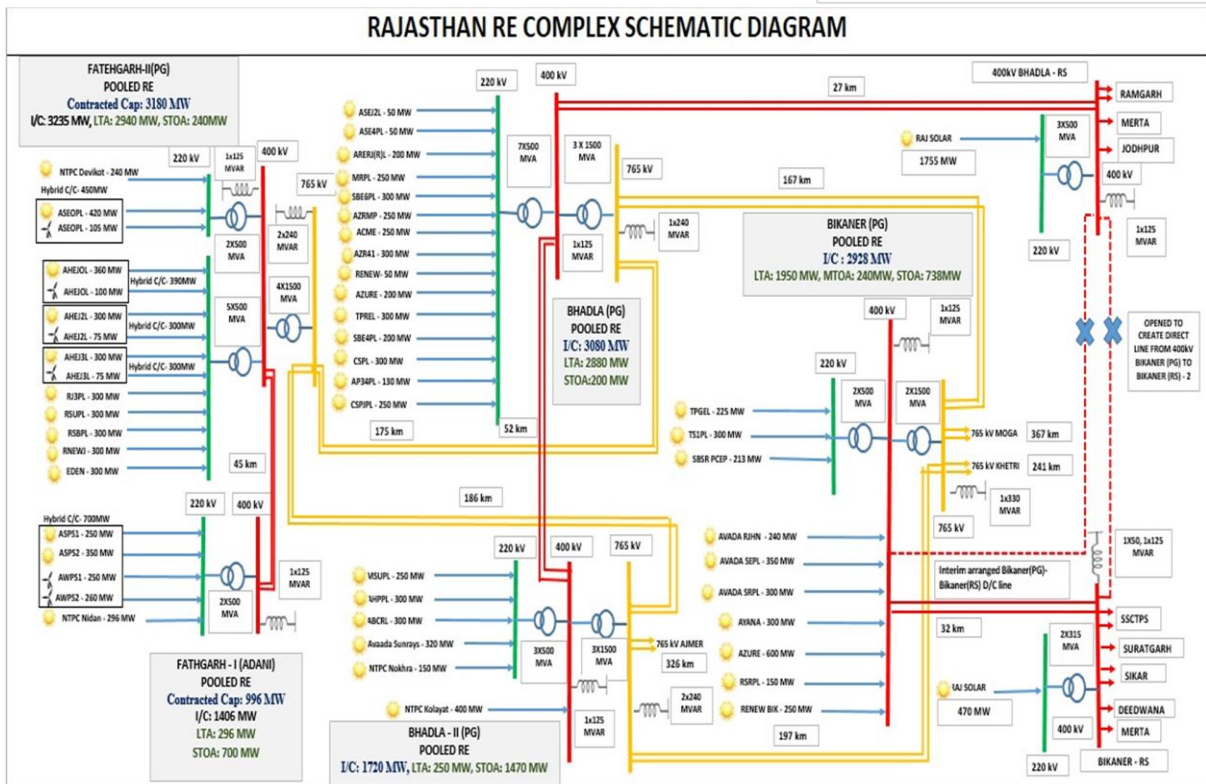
RAJASTHAN RE COMPLEX SCHEMATIC DIAGRAM

FATEHGARH-II(PG)
POOLED RE
Contracted Cap: 3180 MW
I/C: 3235 MW, LTA: 2940 MW, STOA: 240MW

NTPC Devikot - 240 MW
Hybrid C/C- 450MW
ASEOPL - 420 MW
ASEOPL - 105 MW
AHEJOL - 360 MW
AHEJOL - 100 MW
Hybrid C/C- 390MW
AHEJ2L - 300 MW
AHEJ2L - 75 MW
Hybrid C/C- 300MW
AHEJ3L - 300 MW
AHEJ3L - 75 MW
Hybrid C/C- 300MW
RJ3PL - 300 MW
RSUPL - 300 MW
RSBPL - 300 MW
RNEWJ - 300 MW
EDEN - 300 MW

220 kV
1x125 MVAR
400 kV
765 kV
2X500 MVA
2x240 MVAR
4X1500 MVA
5X500 MVA
45 km

220 kV
400 kV
ASEJ2L - 50 MW
ASE4PL - 50 MW
ARERJ(R)L - 200 MW
MRPL - 250 MW
SBE6PL - 300 MW
AZRMP - 250 MW
ACME - 250 MW
AZR41 - 300 MW
RENEW- 50 MW
AZURE - 200 MW
TPREL - 300 MW
SBE4PL - 200 MW
CSPL - 300 MW
AP34PL - 130 MW
CSPJPL - 250 MW
175 km
52 km
7X500 MVA
3 X 1500 MVA
765 kV
1x125 MVAR
1x240 MVAR
167 km
27 km

BHADLA (PG)
POOLED RE
I/C: 3080 MW
LTA: 2880 MW
STOA:200 MW

400kV BHADLA - RS
RAMGARH
MERTA
JODHPUR
RAJ SOLAR
1755 MW
3X500 MVA
400 kV
1x125 MVAR
220 kV

BIKANER (PG)
POOLED RE
I/C : 2928 MW
LTA: 1950 MW, MTOA: 240MW, STOA: 738MW

400 kV
1x125 MVAR
220 kV
2X500 MVA
2X1500 MVA
TPGEL - 225 MW
TS1PL - 300 MW
SBSR PCEP - 213 MW
765 kV MOGA
367 km
765 kV KHETRI
241 km
1x330 MVAR
765 kV

OPENED TO CREATE DIRECT LINE FROM 400kV BIKANER (PG) TO BIKANER (RS) - 2

186 km
Hybrid C/C- 700MW
ASPS1 - 250 MW
ASPS2 - 350 MW
AWPS1 - 250 MW
AWPS2 - 260 MW
NTPC Nidan - 296 MW
220 kV
400 kV
1x125 MVAR
2X500 MVA

FATHGARH - I (ADANI)
POOLED RE
Contracted Cap: 996 MW
I/C: 1406 MW
LTA: 296 MW
STOA: 700 MW

220 kV
400 kV
765 kV
MSUPL - 250 MW
NHPPL - 300 MW
ABCRL - 300 MW
Avaada Sunrays - 320 MW
NTPC Nokhra - 150 MW
NTPC Kolayat - 400 MW
3X500 MVA
3X1500 MVA
765 kV AJMER
326 km
2x240 MVAR
1x125 MVAR

BHADLA - II (PG)
POOLED RE
I/C: 1720 MW, LTA: 250 MW, STOA: 1470 MW

AVADA RJHN - 240 MW
AVADA SEPL - 350 MW
AVADA SRPL - 300 MW
AYANA - 300 MW
AZURE - 600 MW
RSRPL - 150 MW
RENEW BIK - 250 MW
197 km
Interim arranged Bikaner(PG)-Bikaner(RS) D/C line
1X50, 1x125 MVAR
32 km
SSCTPS
SURATGARH
SIKAR
DEEDWANA
MERTA
RAJ SOLAR
470 MW
2X315 MVA
400 kV
220 kV
BIKANER - RS